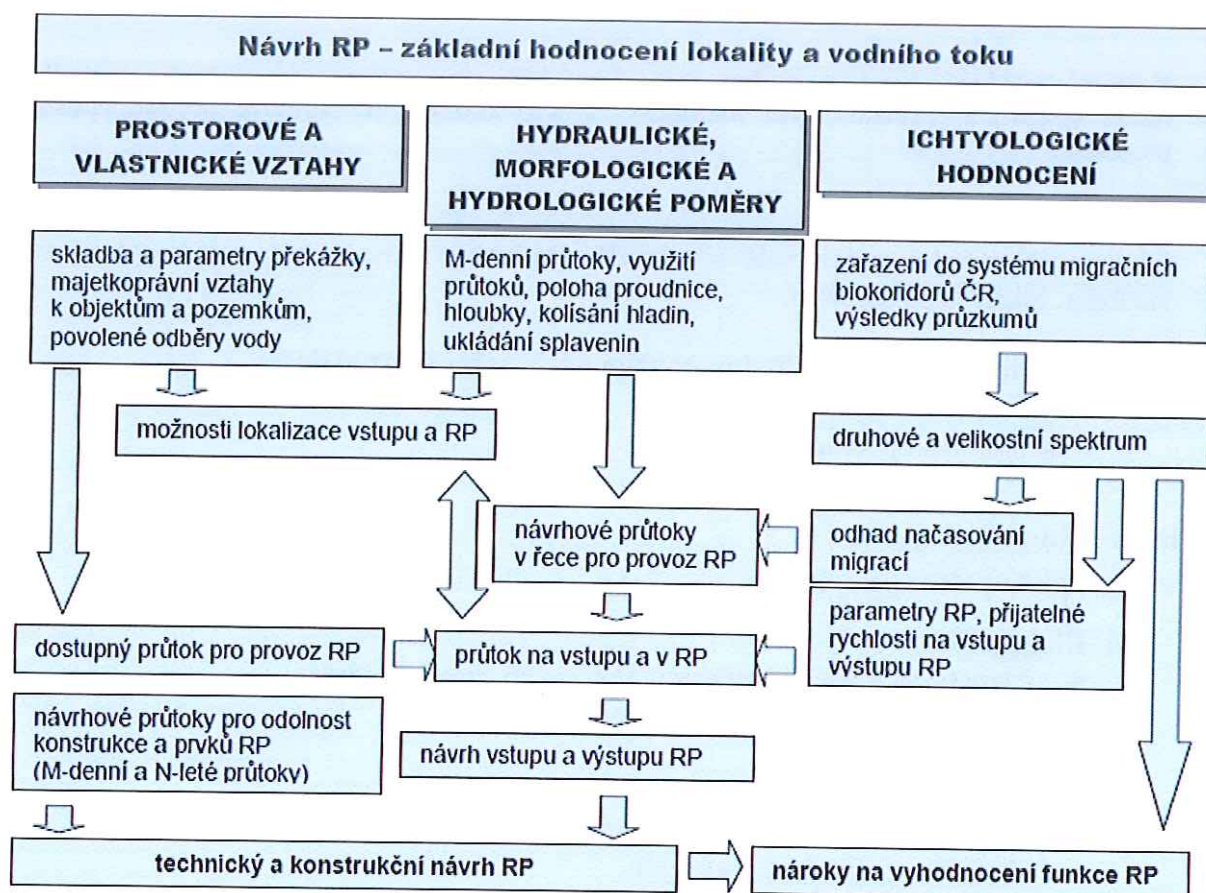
Návrh RP – základní hodnocení lokality a vodního toku

PROSTOROVÉ A VLASTNICKÉ VZTAHY

HYDRAULICKÉ, MORFOLOGICKÉ A HYDROLOGICKÉ POMĚRY

ICHTYOLOGICKÉ HODNOCENÍ

skladba a parametry překážky, majetkoprávní vztahy k objektům a pozemkům, povolené odběry vody

M-denní průtoky, využití průtoků, poloha proudnice, hloubky, kolísání hladin, ukládání splavenin

zařazení do systému migračních biokoridorů ČR, výsledky průzkumů

možnosti lokalizace vstupu a RP

druhové a velikostní spektrum

návrhové průtoky v řece pro provoz RP

odhad načasování migrací

parametry RP, přijatelné rychlosti na vstupu a výstupu RP

dostupný průtok pro provoz RP

průtok na vstupu a v RP

návrhové průtoky pro odolnost konstrukce a prvků RP (M-denní a N-leté průtoky)

návrh vstupu a výstupu RP

technický a konstrukční návrh RP

nároky na vyhodnocení funkce RP